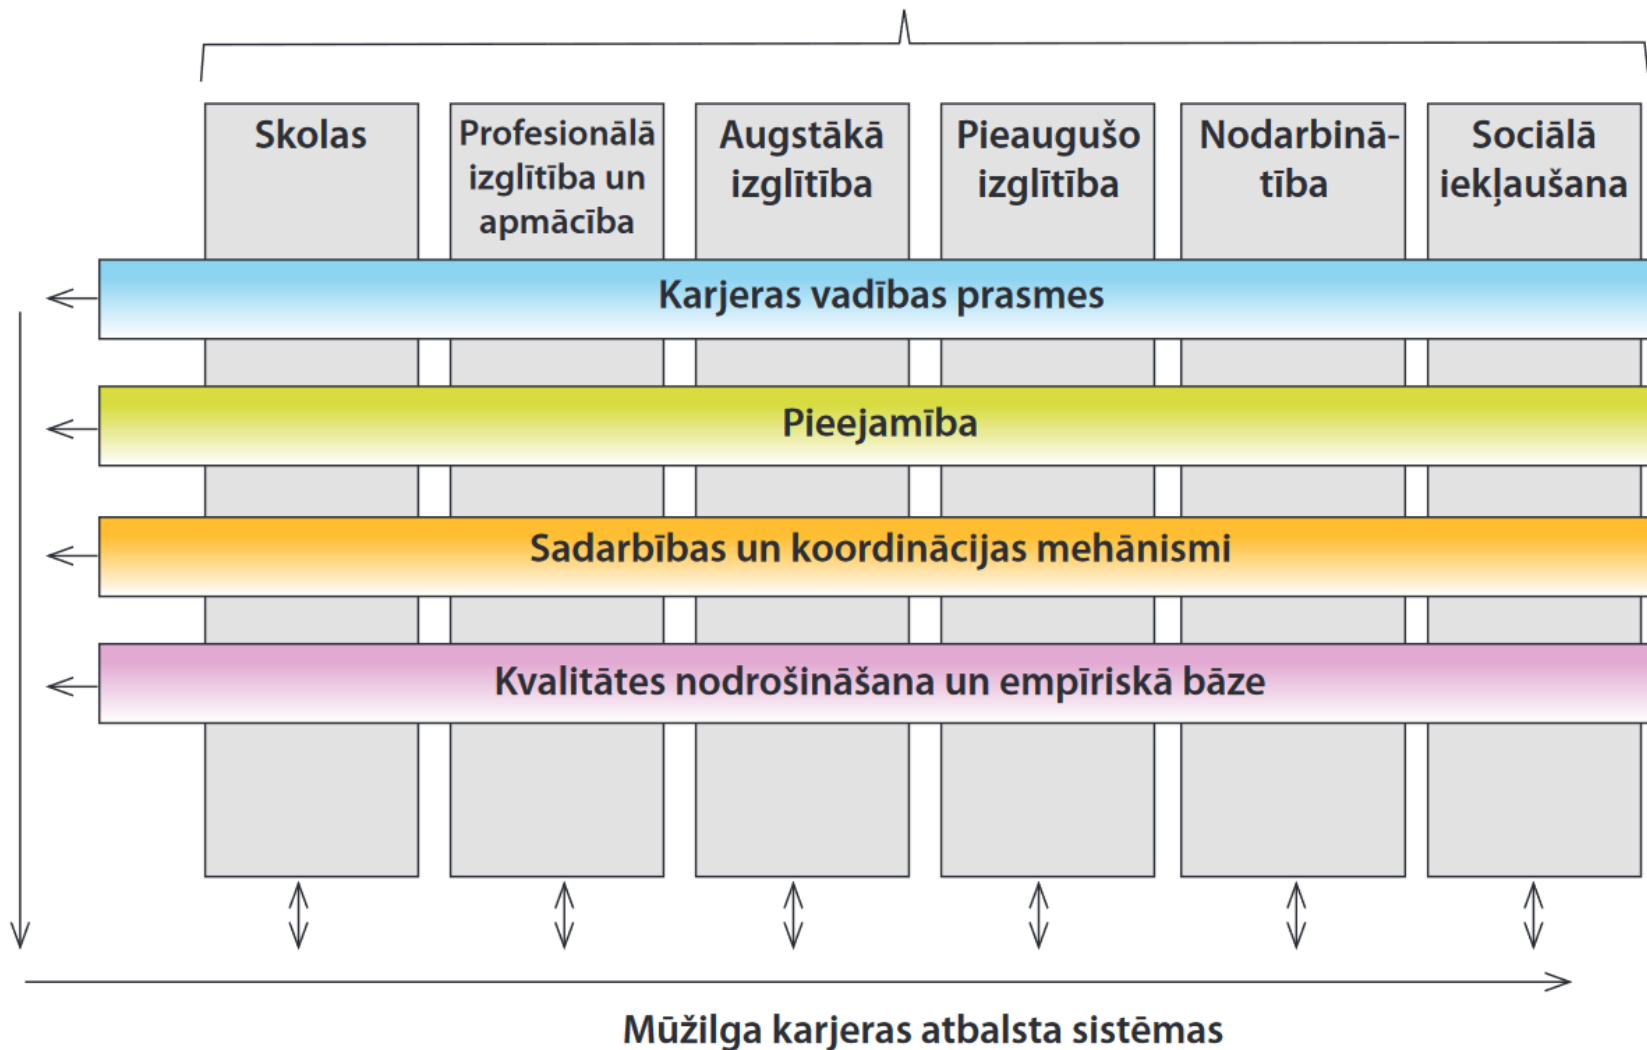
Skolas

Profesionālā izglītība un apmācība

Augstākā izglītība

Pieaugušo izglītība

Nodarbinātība

Sociālā iekļaušana

Karjeras vadības prasmes

Pieejamība

Sadarbības un koordinācijas mehānismi

Kvalitātes nodrošināšana un empīriskā bāze

Mūžilga karjeras atbalsta sistēmas